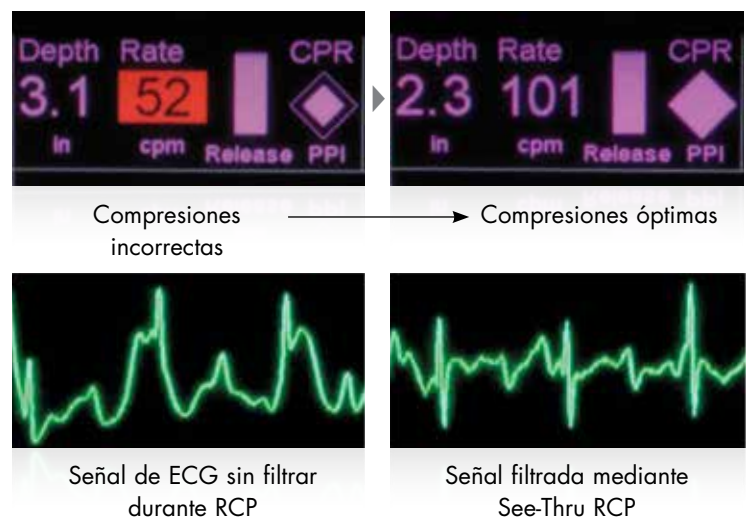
Depth Rate CPR
3.1 52
in cpm Release PPI

Depth Rate CPR
2.3 101
in cpm Release PPI

Compresiones incorrectas

Compresiones óptimas

Señal de ECG sin filtrar durante RCP

Señal filtrada mediante See-Thru RCP